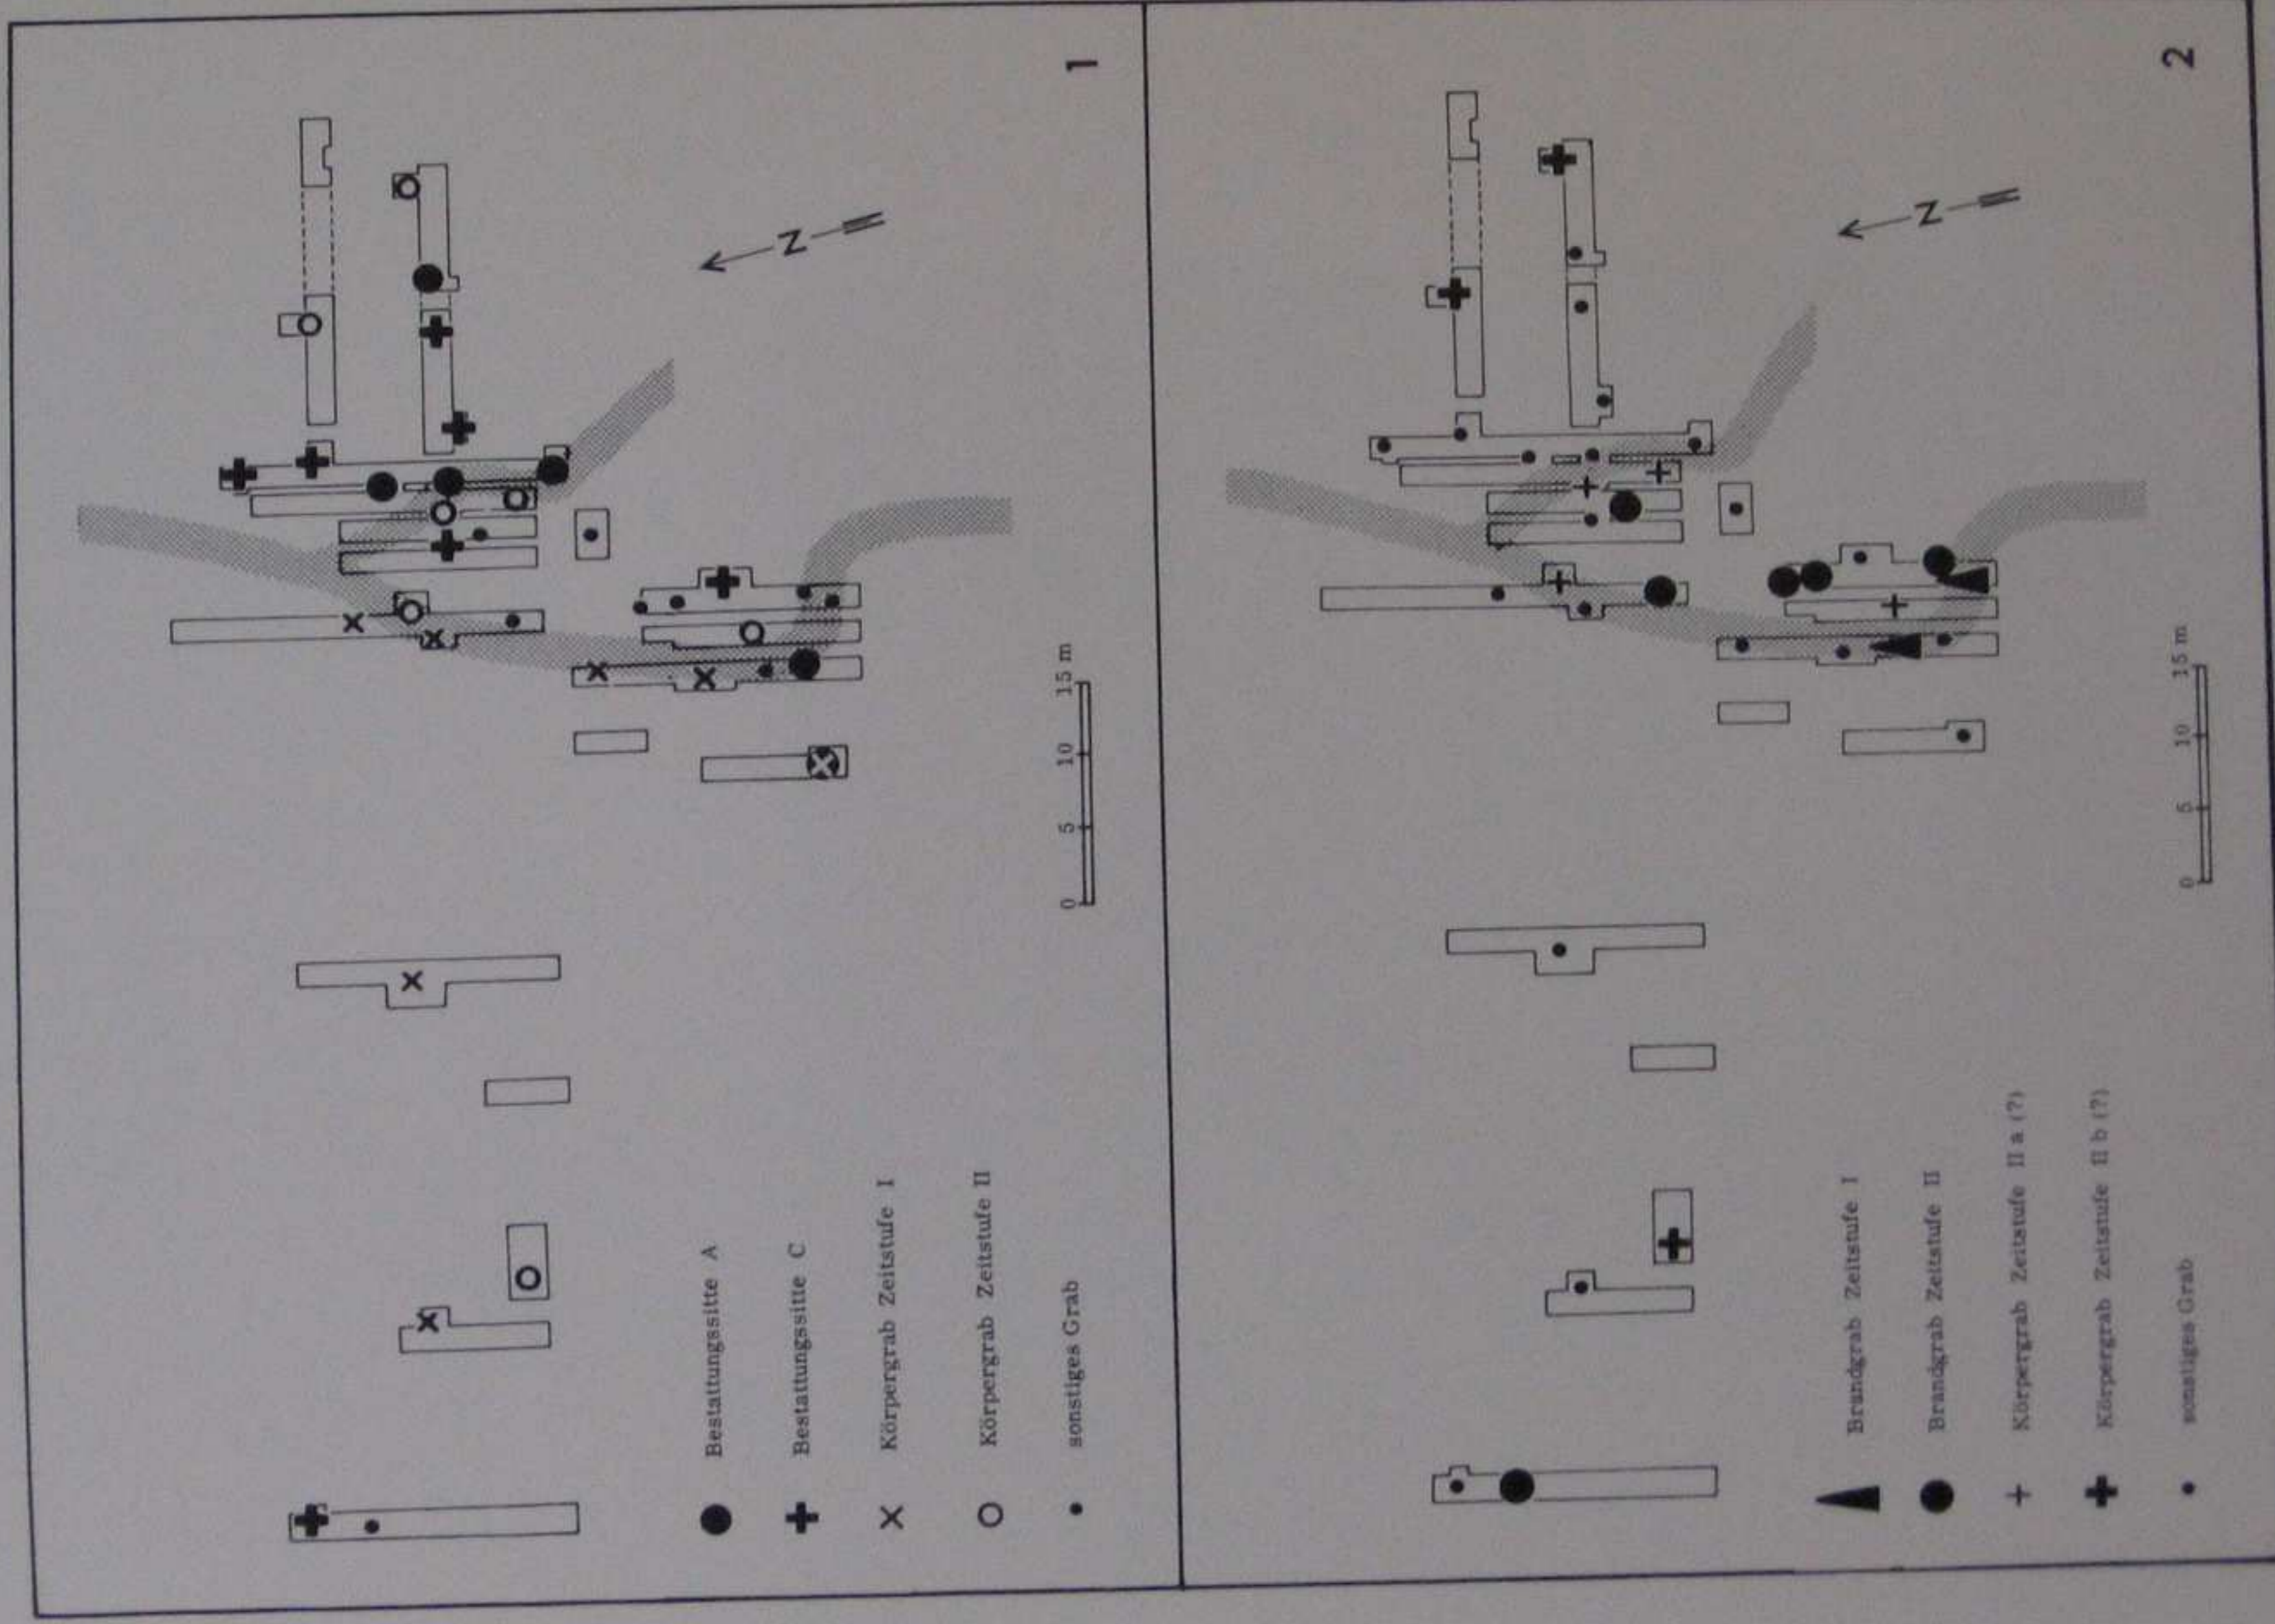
1

Z

0 5 10 15 m

Bestattungssitte A
Bestattungssitte C
Körpergrab Zeitstufe I
Körpergrab Zeitstufe II
sonstiges Grab

2

Z

0 5 10 15 m

Brandgrab Zeitstufe I
Brandgrab Zeitstufe II
Körpergrab Zeitstufe II a (?)
Körpergrab Zeitstufe II b (?)
sonstiges Grab